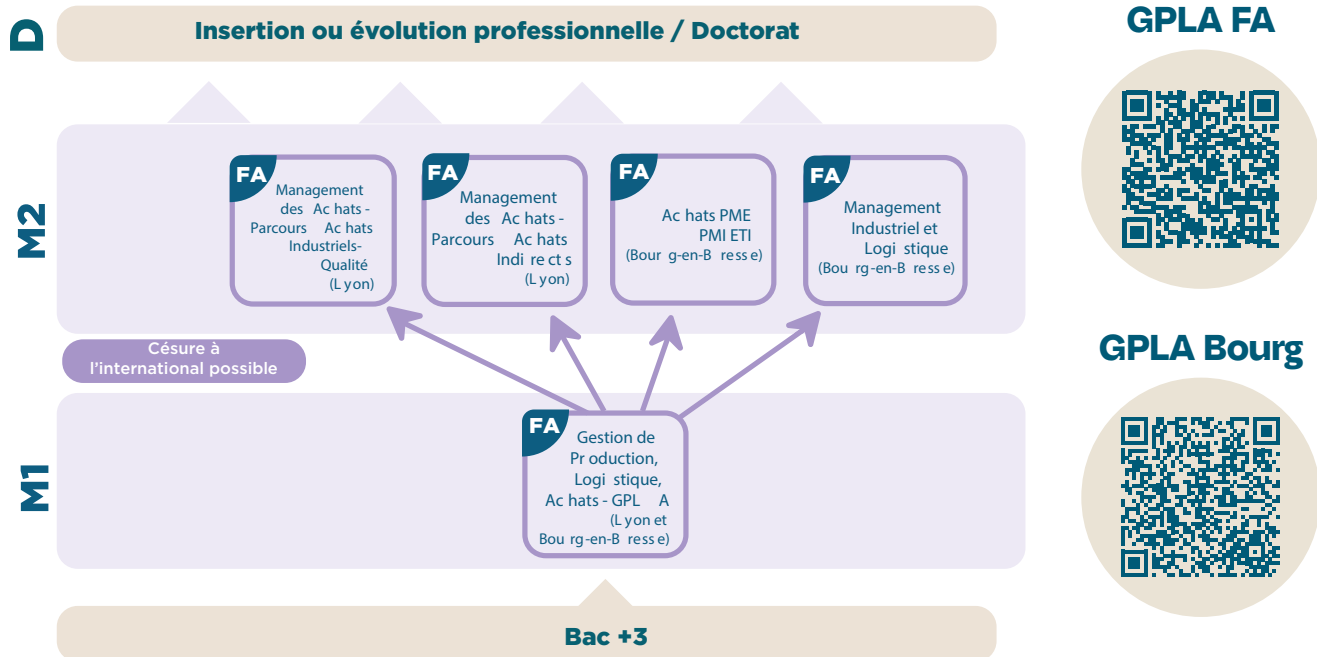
D

Insertion ou évolution professionnelle / Doctorat

GPLA FA

M2

FA
Management des Ac hats - Parcours Ac hats Industriels-Qualité (L yon)

FA
Management des Ac hats - Parcours Ac hats Indi re ct s (L yon)

FA
Ac hats PME PMI ETI (Bour g-en-B resse)

FA
Management Industriel et Logi stique (Bou rg-en-B ress e)

Césure à l'international possible

GPLA Bourg

M1

FA
Gestion de Pr oduction, Logi stique, Ac hats - GPL A (L yon et Bou rg-en-B ress e)

Bac +3